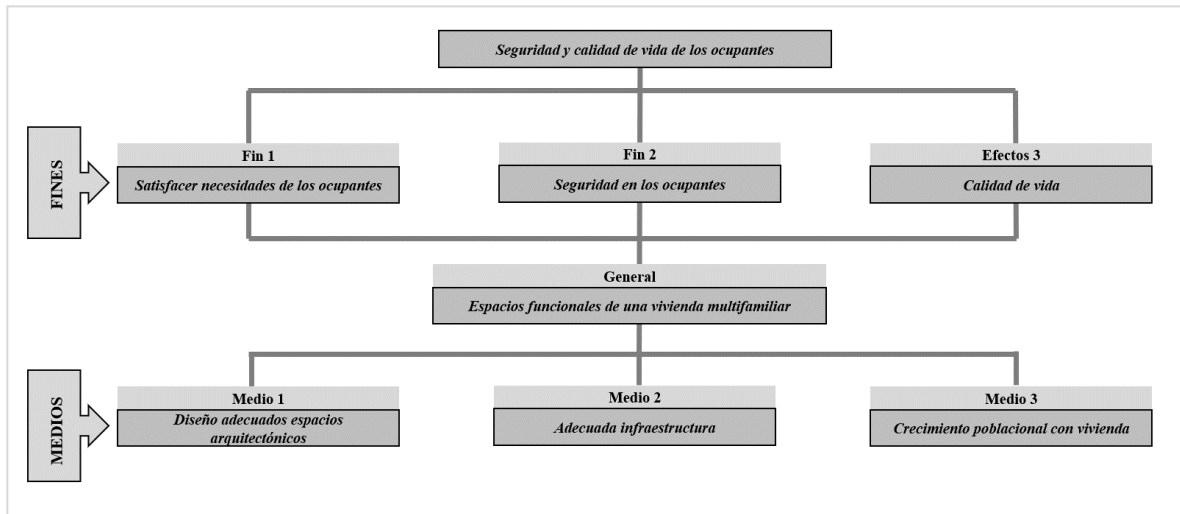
Seguridad y calidad de vida de los ocupantes

FINES

Fin 1
Satisfacer necesidades de los ocupantes

Fin 2
Seguridad en los ocupantes

Efectos 3
Calidad de vida

General
Espacios funcionales de una vivienda multifamiliar

MEDIOS

Medio 1
Diseño adecuados espacios arquitectónicos

Medio 2
Adecuada infraestructura

Medio 3
Crecimiento poblacional con vivienda